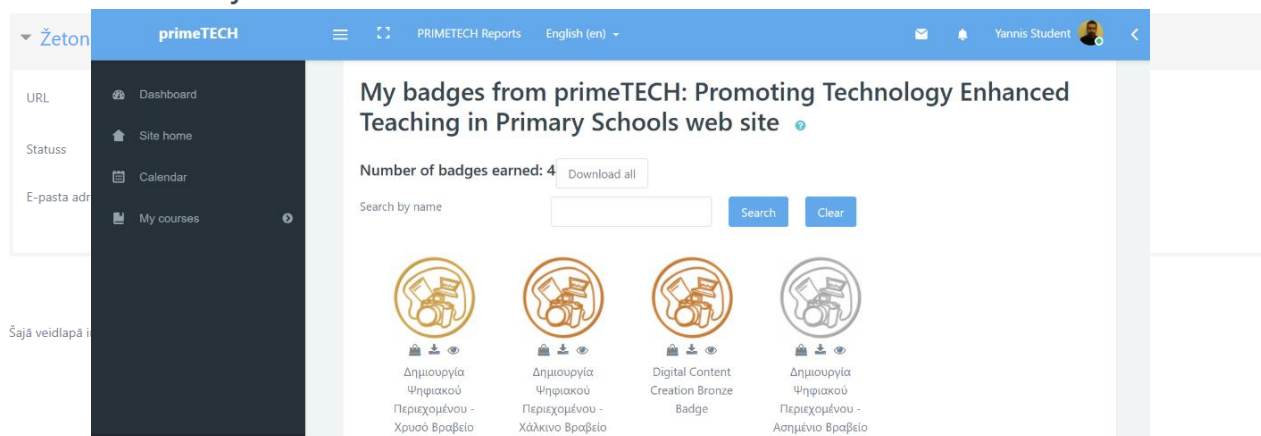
Žeton
URL
Statuss
E-pasta adr
Šajā veidlapā i

primeTECH
PRIMETECH Reports
English (en)
Yannis Student

Dashboard
Site home
Calendar
My courses

My badges from primeTECH: Promoting Technology Enhanced Teaching in Primary Schools web site

Number of badges earned: 4
Download all
Search by name
Search
Clear

Δημιουργία Ψηφιακού Περιεχομένου - Χρυσό Βραβείο

Δημιουργία Ψηφιακού Περιεχομένου - Χάλκινο Βραβείο

Digital Content Creation Bronze Badge

Δημιουργία Ψηφιακού Περιεχομένου - Ασημένιο Βραβείο